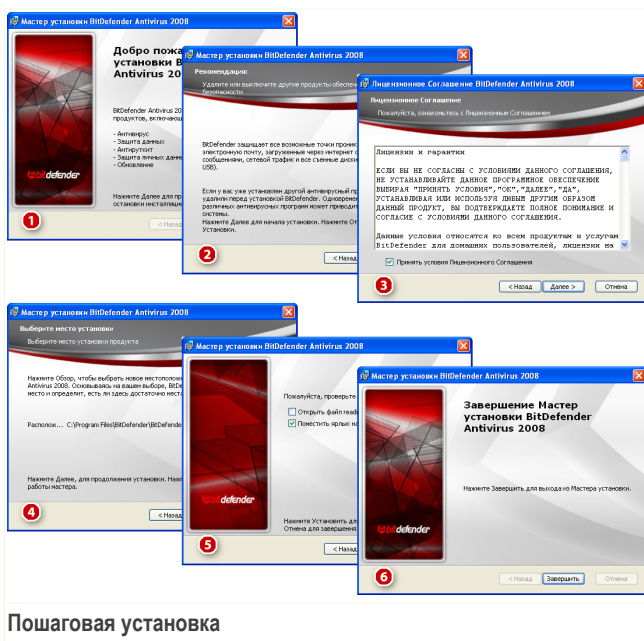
Мастер установки BitDefender Antivirus 2008

Добро пожа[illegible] установки Bi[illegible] Antivirus 200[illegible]

BitDefender Antivirus 20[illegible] продуктов, включающ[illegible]

- Антивирус
- Защита данных
- Антируткит
- Защита личных данн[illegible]
- Обновление

bitdefender

Нажмите Далее для пр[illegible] остановки инсталляци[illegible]

1

< Назад

Мастер установки BitDefender Antivirus 2008

Рекомендация

Удалите или выключите другие продукты обесп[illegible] безопасности

BitDefender защищает все возможные точки проник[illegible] электронную почту, загруженные через интернет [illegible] сообщения, сетевой трафик и все съемные диски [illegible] USB).

Если у вас уже установлен другой антивирусный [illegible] удалить перед установкой BitDefender. Одновреме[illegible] различных антивирусных программ может приводит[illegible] системы.
Нажмите Далее для начала установки. Нажмите От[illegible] Установки.

2

< Назад

Лицензионное Соглашение BitDefender Antivirus 2008

Лицензионное Соглашение

Пожалуйста, ознакомьтесь с Лицензионным Соглашением

Лицензии и гарантии

ЕСЛИ ВЫ НЕ СОГЛАСНЫ С УСЛОВИЯМИ ДАННОГО СОГЛАШЕНИЯ, НЕ УСТАНАВЛИВАЙТЕ ДАННОЕ ПРОГРАММНОЕ ОБЕСПЕЧЕНИЕ ВЫБИРАЯ "ПРИНЯТЬ УСЛОВИЯ","ОК","ДАЛЕЕ","ДА", УСТАНАВЛИВАЯ ИЛИ ИСПОЛЬЗУЯ ЛЮБЫМ ДРУГИМ ОБРАЗОМ ДАННЫЙ ПРОДУКТ, ВЫ ПОДТВЕРЖДАЕТЕ ПОЛНОЕ ПОНИМАНИЕ И СОГЛАСИЕ С УСЛОВИЯМИ ДАННОГО СОГЛАШЕНИЯ.

Данные условия относятся ко всем продуктам и услугам BitDefender для домашних пользователей, лицензия на

Принять условия Лицензионного Соглашения

3

< Назад | Далее > | Отмена

Мастер установки BitDefender Antivirus 2008

Выберите место установки

Выберите место установки продукта

Нажмите Обзор, чтобы выбрать новое местополо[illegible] Antivirus 2008. Основываясь на вашем выборе, Bi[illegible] место и определит, есть ли здесь достаточно мест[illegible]

Располож... C:\Program Files\BitDefender\BitDefende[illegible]

Нажмите Далее, для продолжения установки. Нажм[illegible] работы мастера.

4

< Назад

Мастер установки BitDefender Antivirus 2008

Пожалуйста, проверьте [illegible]

Открыть файл read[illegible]
Поместить ярлык на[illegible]

bitdefender

Нажмите Установить для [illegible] Отмена для завершения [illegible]

5

< Назад

Мастер установки BitDefender Antivirus 2008

Завершение Мастер установки BitDefender Antivirus 2008

Нажмите Завершить для выхода из Мастера установки.

bitdefender

6

< Назад | Завершить | Отмена

Пошаговая установка